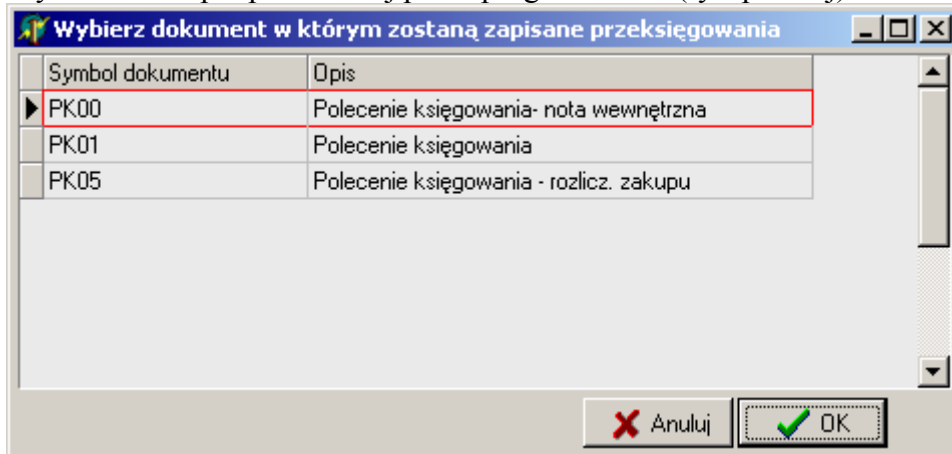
Wybierz dokument w którym zostaną zapisane przeksięgowania

| Symbol dokumentu | Opis |
|---|---|
| PK00 | Polecenie księgowania- nota wewnętrzna |
| PK01 | Polecenie księgowania |
| PK05 | Polecenie księgowania - rozlicz. zakupu |

Anuluj
OK